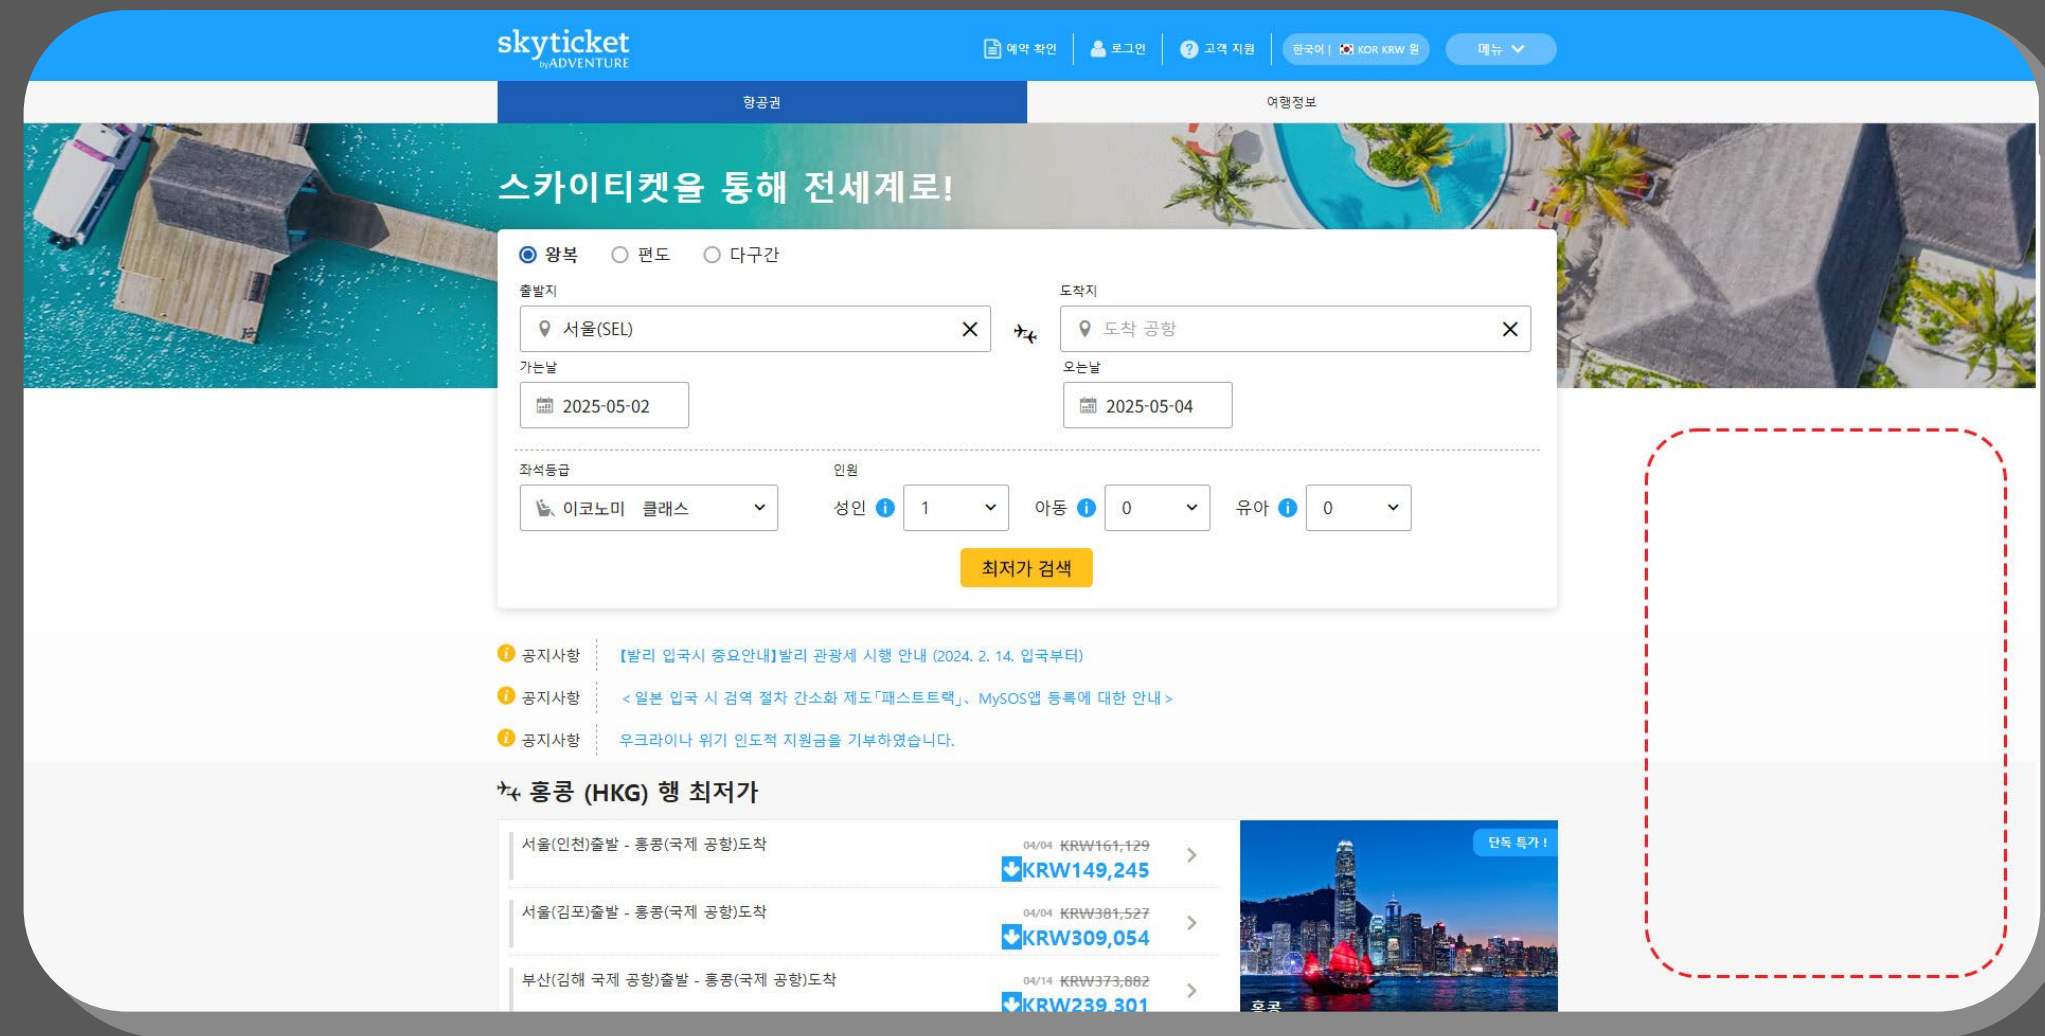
skyticket byADVENTURE

예약 확인 | 로그인 | 고객 지원 | 한국어 | KOR KRW 원 | 메뉴

항공권 | 여행정보

스카이티켓을 통해 전세계로!

왕복 편도 다구간

출발지
서울(SEL)

도착지
도착 공항

가는날
2025-05-02

오는날
2025-05-04

좌석등급
이코노미 클래스

인원
성인 1 아동 0 유아 0

최저가 검색

공지사항 【발리 입국시 중요안내】발리 관광세 시행 안내 (2024. 2. 14. 입국부터)

공지사항 < 일본 입국 시 검역 절차 간소화 제도「패스트트랙」、MySOS앱 등록에 대한 안내 >

공지사항 우크라이나 위기 인도적 지원금을 기부하였습니다.

홍콩 (HKG) 행 최저가

서울(인천)출발 - 홍콩(국제 공항)도착 04/04 KRW161,129 KRW149,245

서울(김포)출발 - 홍콩(국제 공항)도착 04/04 KRW381,527 KRW309,054

부산(김해 국제 공항)출발 - 홍콩(국제 공항)도착 04/14 KRW373,882 KRW239,301

단독 특가 !

홍콩